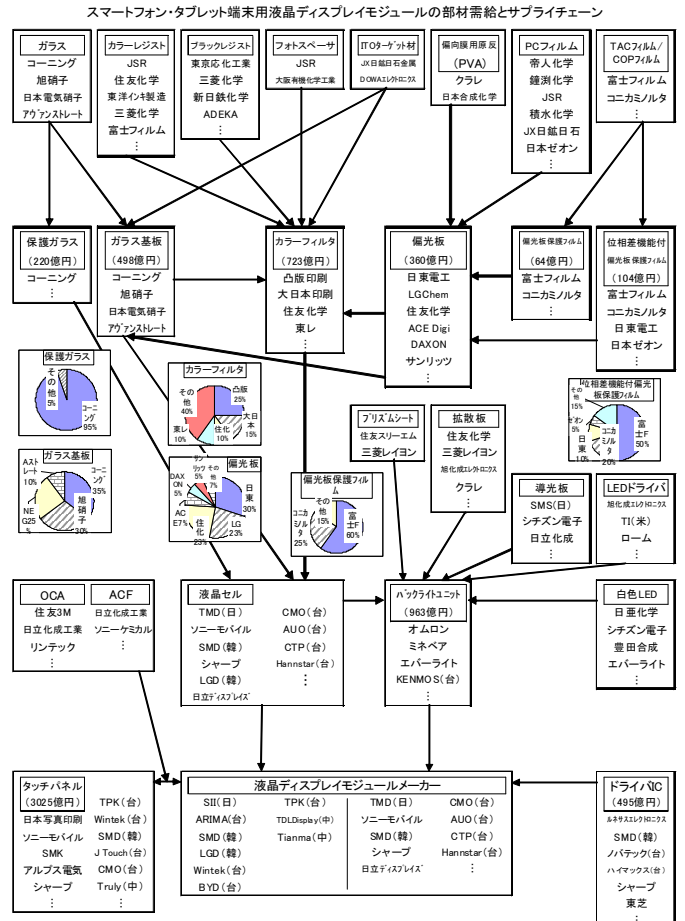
スマートフォン・タブレット端末用液晶ディスプレイモジュールの部材需給とサプライチェーン

ガラス
コーニング
旭硝子
日本電気硝子
アヴァンストレート

カラーレジスト
JSR
住友化学
東洋インキ製造
三菱化学
富士フイルム
⋮

ブラックレジスト
東京応化工業
三菱化学
新日鉄化学
ADEKA
⋮

フォトスペーサ
JSR
大阪有機化学工業

ITOターゲット材
JX日鉱日石金属
DOWAエレクトロニクス

偏向膜用原反
(PVA)
クラレ
日本合成化学

PCフィルム
帝人化学
鐘渕化学
JSR
積水化学
JX日鉱日石
日本ゼオン
⋮

TACフィルム/COPフィルム
富士フイルム
コニカミノルタ
⋮

保護ガラス
(220億円)
コーニング
⋮

ガラス基板
(498億円)
コーニング
旭硝子
日本電気硝子
アヴァンストレート

カラーフィルタ
(723億円)
凸版印刷
大日本印刷
住友化学
東レ
⋮

偏光板
(360億円)
日東電工
LGChem
住友化学
ACE Digi
DAXON
サンリッツ
⋮

偏光板保護フィルム
(64億円)
富士フイルム
コニカミノルタ
⋮

位相差機能付
偏光板保護フィルム
(104億円)
富士フイルム
コニカミノルタ
日東電工
日本ゼオン
⋮

保護ガラス
その他 5%
コーニング 95%

カラーフィルタ
凸版 25%
大日本 15%
住化 10%
東レ 10%
その他 40%

位相差機能付偏光板保護フィルム
その他 15%
ゼオン 5%
日東 10%
コニカミノルタ 20%
富士F 50%

ガラス基板
Aストレート 10%
コーニング 35%
旭硝子 30%
NEG 25%

偏光板
サンリッツ 5%
その他 7%
DAXON 5%
ACE 7%
日東 30%
住化 25%
LG 23%

偏光板保護フィルム
その他 15%
コニカミノルタ 25%
富士F 60%

プリズムシート
住友スリーエム
三菱レイヨン

拡散板
住友化学
三菱レイヨン
旭化成エレクトロニクス
クラレ
⋮

導光板
SMS(日)
シチズン電子
日立化成
⋮

LEDドライバ
旭化成エレクトロニクス
TI(米)
ローム
⋮

OCA
住友3M
日立化成工業
リンテック
⋮

ACF
日立化成工業
ソニーケミカル
⋮

液晶セル
TMD(日)
ソニーモバイル
SMD(韓)
シャープ
LGD(韓)
日立ディスプレイズ
CMO(台)
AUO(台)
CTP(台)
Hannstar(台)
⋮

バックライトユニット
(963億円)
オムロン
ミネベア
エバーライト
KENMOS(台)
⋮

白色LED
日亜化学
シチズン電子
豊田合成
エバーライト
⋮

タッチパネル
(3025億円)
日本写真印刷
ソニーモバイル
SMK
アルプス電気
シャープ
⋮
TPK(台)
Wintek(台)
SMD(韓)
J Touch(台)
CMO(台)
Truly(中)
⋮

液晶ディスプレイモジュールメーカー
SII(日)
ARIMA(台)
SMD(韓)
LGD(韓)
Wintek(台)
BYD(台)
TPK(台)
TDLDisplay(中)
Tianma(中)
TMD(日)
ソニーモバイル
SMD(韓)
シャープ
日立ディスプレイズ
CMO(台)
AUO(台)
CTP(台)
Hannstar(台)
⋮

ドライバIC
(495億円)
ルネサスエレクトロニクス
SMD(韓)
ノバテック(台)
ハイマックス(台)
シャープ
東芝
⋮